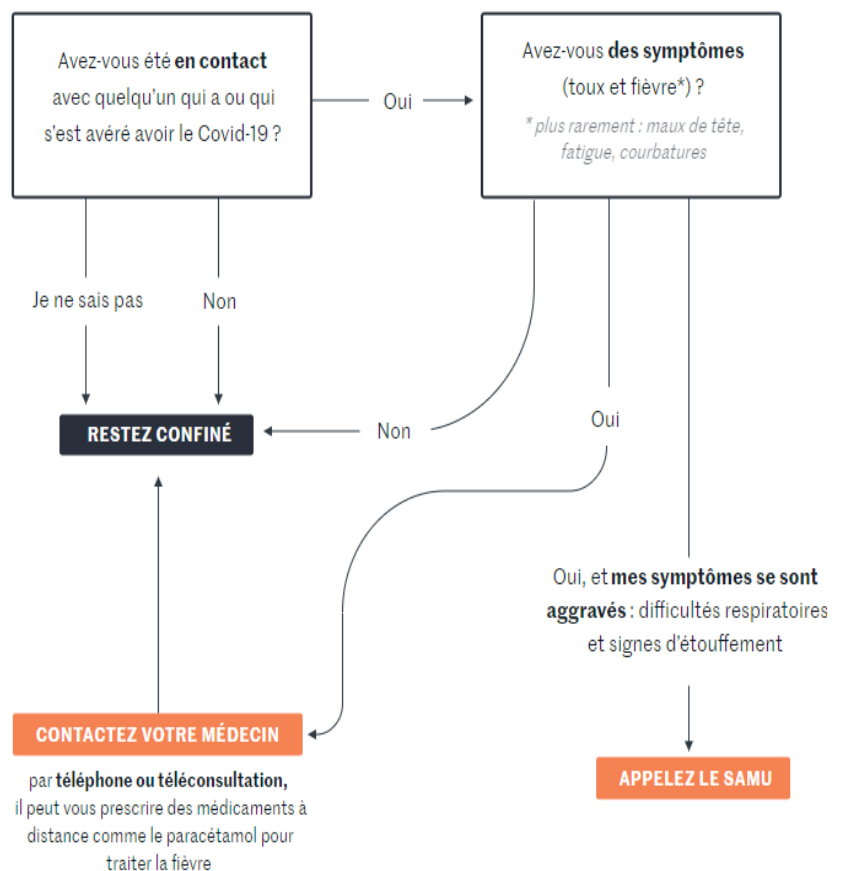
Avez-vous été en contact avec quelqu'un qui a ou qui s'est avéré avoir le Covid-19 ?

Oui

Avez-vous des symptômes (toux et fièvre*) ?

* plus rarement : maux de tête, fatigue, courbatures

Je ne sais pas

Non

RESTEZ CONFINÉ

Non

Oui

Oui, et mes symptômes se sont aggravés : difficultés respiratoires et signes d'étouffement

CONTACTEZ VOTRE MÉDECIN

par téléphone ou téléconsultation, il peut vous prescrire des médicaments à distance comme le paracétamol pour traiter la fièvre

APPELEZ LE SAMU